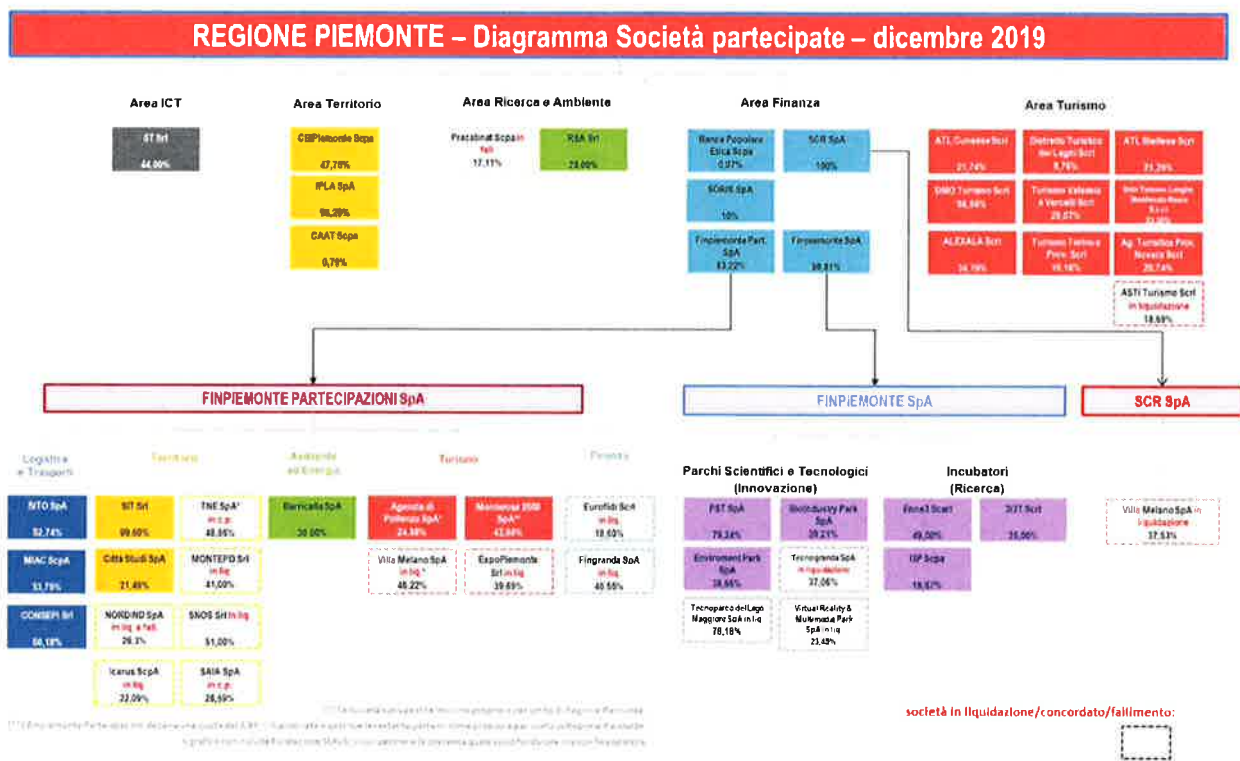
REGIONE PIEMONTE – Diagramma Società partecipate – dicembre 2019

Area ICT

CSI Srl
44,00%

Area Territorio

CEIPiemonte Scpa
47,78%

IPLA SpA
96,20%

CAAT Scpa
0,79%

Area Ricerca e Ambiente

Precabinat Scpa in fall.
17,11%

RSA Srl
28,00%

Area Finanza

Banca Popolare Etica Scpa
0,07%

SCR SpA
100%

SORIS SpA
10%

Finpiemonte Part. SpA
83,22%

Finpiemonte SpA
99,81%

Area Turismo

ATL Cuneese Scrl
21,74%

Distretto Turistico dei Laghi Scrl
8,76%

ATL Biellese Scrl
21,28%

DMO Turismo Scrl
94,86%

Turismo Valsesia e Vercelli Scrl
29,07%

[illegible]

ALEXALA Scrl
34,19%

Turismo Torino e Prov. Scrl
16,18%

Ag. Turistica Prov. Novara Scrl
29,74%

ASTI Turismo Scrl in liquidazione
18,69%

FINPIEMONTE PARTECIPAZIONI SpA

FINPIEMONTE SpA

SCR SpA

Logistica e Trasporti

SITO SpA
52,74%

MIAC Scpa
33,79%

CONSEPI Srl
50,18%

Territorio

SIT Srl
99,60%

TNE SpA*
in c.p.
48,86%

Città Studi SpA
21,48%

MONTEPO Srl
in liq
41,00%

NORDIND SpA
in liq. e fall.
26,3%

SNOS Srl in liq
51,00%

Icarus ScpA
in liq
22,09%

SAIA SpA
in c.p.
28,59%

Ambiente ed Energia

Barricalla SpA
30,00%

Turismo

Agenzia di Pollenzo SpA*
24,98%

Montepo 2000 SpA**
43,08%

Villa Melano SpA in liq.*
48,22%

ExpoPiemonte Srl in liq.
39,69%

Finanza

Eurofidi ScA
in liq
18,60%

Fingranda SpA
48,55%

Parchi Scientifici e Tecnologici (Innovazione)

PST SpA
79,34%

Bioindustry Park SpA
39,21%

Environment Park SpA
38,66%

Tecnogranda SpA in liquidazione
37,06%

Tecnoparco del Lago Maggiore SpA in liq
78,18%

Virtual Reality & Multimedia Park SpA in liq
23,48%

Incubatori (Ricerca)

Ennel Scarl
49,50%

2I3T Scrl
25,00%

I3P Scpa
18,97%

Villa Melano SpA in liquidazione
37,53%

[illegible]

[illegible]

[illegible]

società in liquidazione/concordato/fallimento: